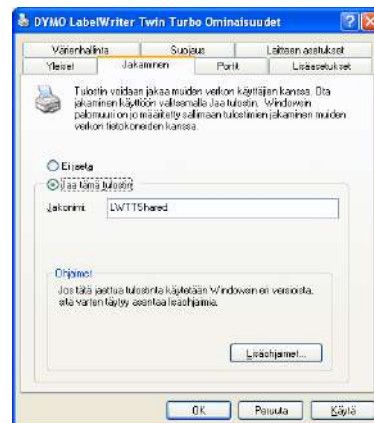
DYMO LabelWriter Twin Turbo Ominaisuudet

Värienhallinta | Suojaus | Laitteen asetukset
Yleiset | Jakaminen | Portit | Lisäasetukset

Tulostin voidaan jakaa muiden verkon käyttäjien kanssa. Ota jakaminen käyttöön valitsemalla Jaa tulostin. Windowsin palomuuri on jo määritetty sallimaan tulostimien jakaminen muiden verkon tietokoneiden kanssa.

Ei jaeta
Jaa tämä tulostin

Jakonimi: LWTTShared

Ohjaimet
Jos tätä jaettua tulostinta käytetään Windowsin eri versioista, sitä varten täytyy asentaa lisäohjaimia.

Lisäohjaimet...

OK | Peruuta | Käytä